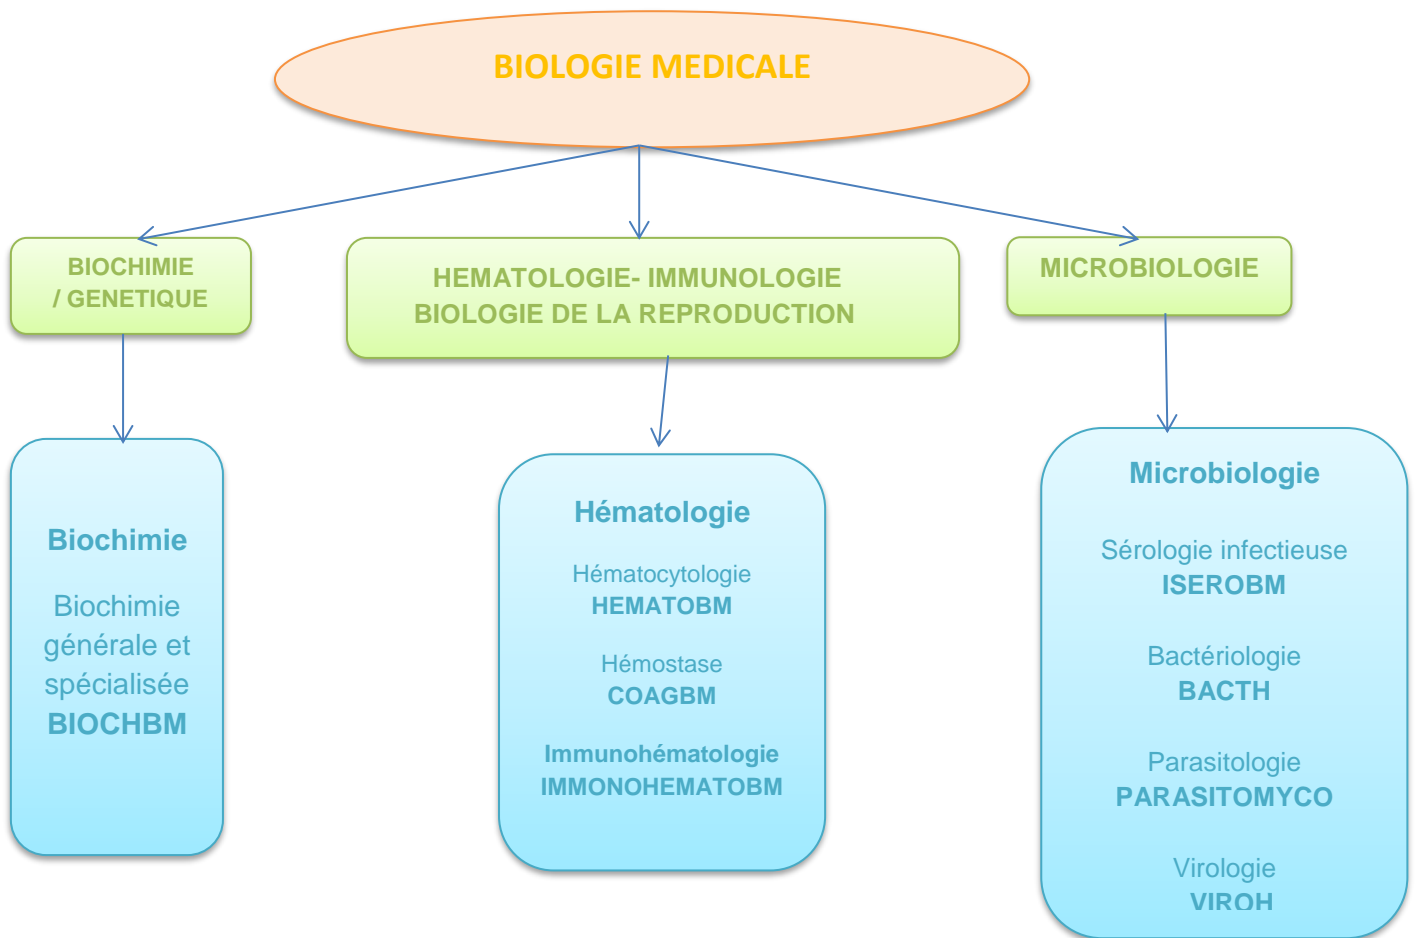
BIOLOGIE MEDICALE

BIOCHIMIE / GENETIQUE

HEMATOLOGIE- IMMUNOLOGIE
BIOLOGIE DE LA REPRODUCTION

MICROBIOLOGIE

Biochimie

Biochimie générale et spécialisée
BIOCHBM

Hématologie

Hématocytologie
HEMATOBM

Hémostase
COAGBM

Immunohématologie
IMMONOHEMATOBM

Microbiologie

Sérologie infectieuse
ISEROBM

Bactériologie
BACTH

Parasitologie
PARASITOMYCO

Virologie
VIROH